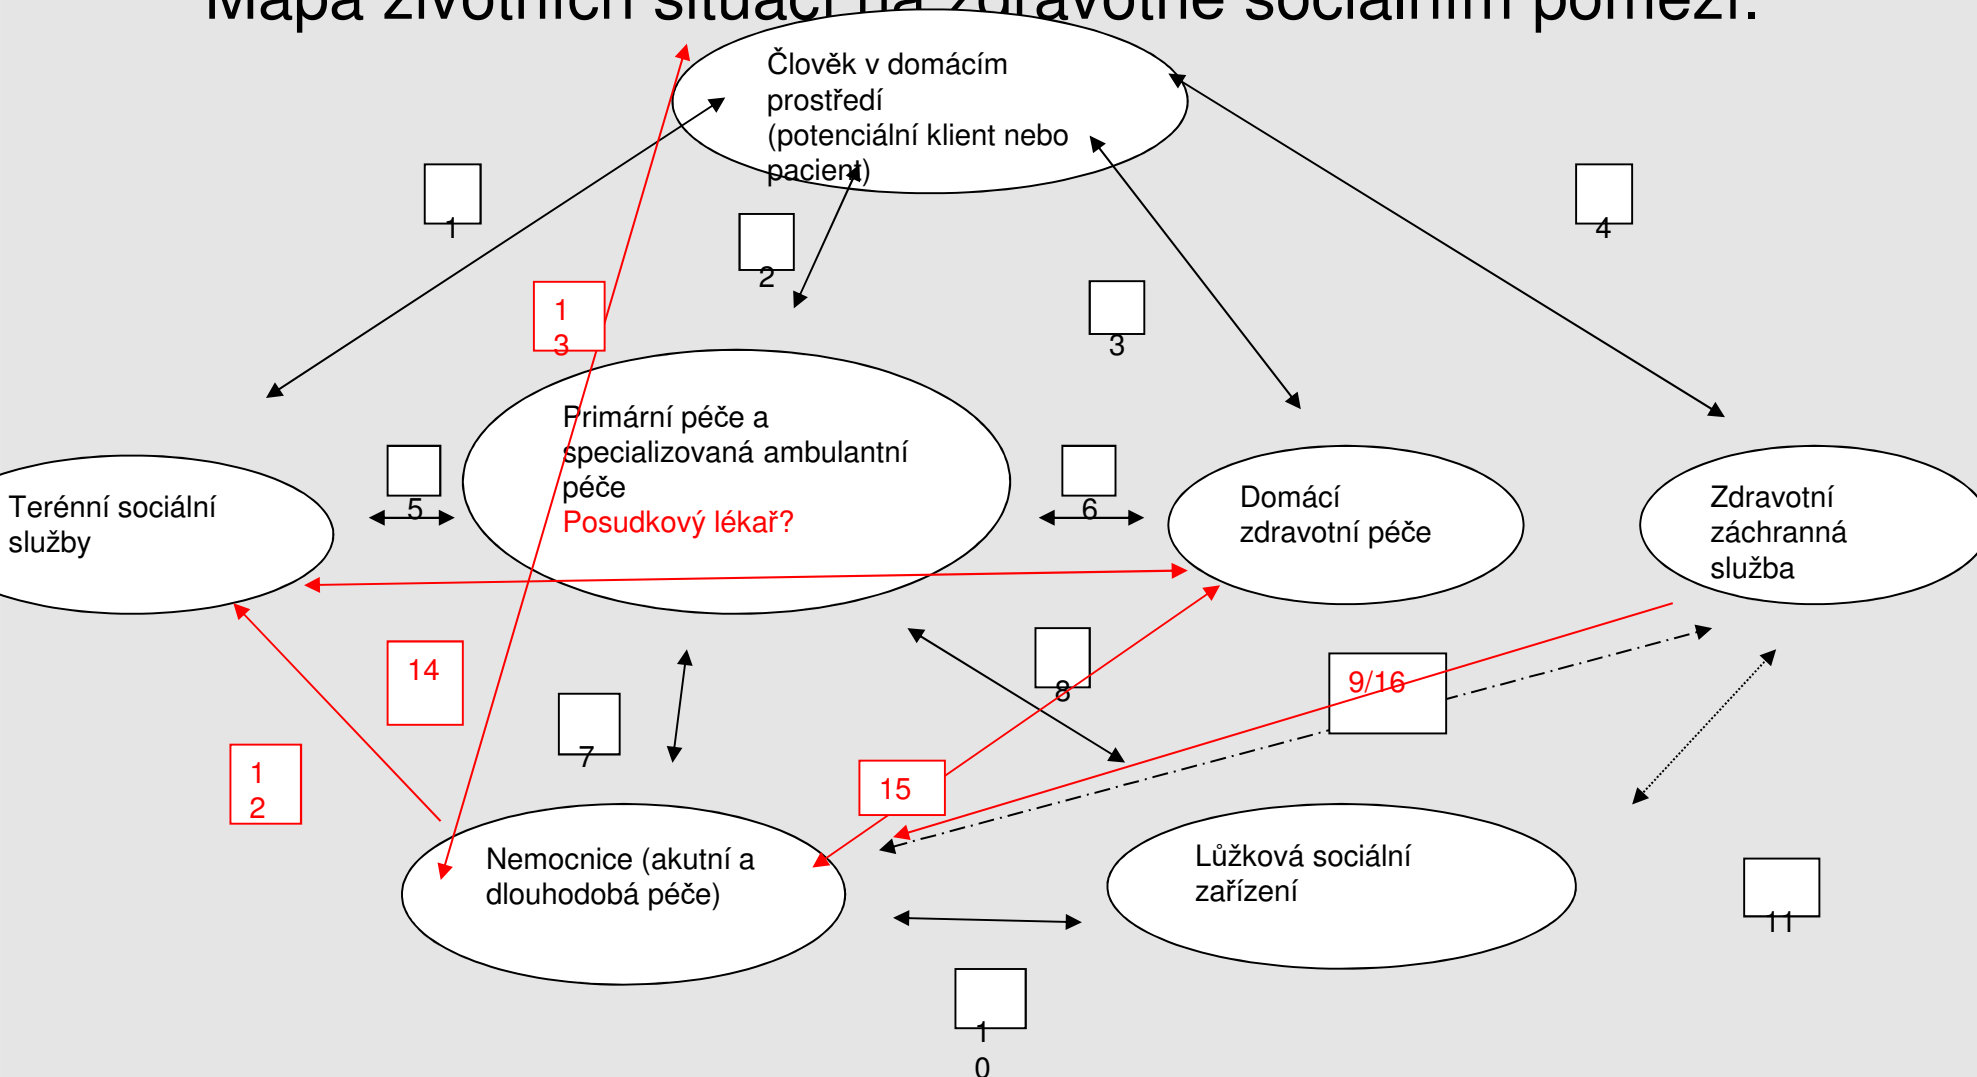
Mapa životních situací na zdravotně sociálním pomezí.

Člověk v domácím prostředí (potenciální klient nebo pacient)

1

2

1
3

3

4

Terénní sociální služby

5

Primární péče a specializovaná ambulantní péče
Posudkový lékař?

6

Domácí zdravotní péče

Zdravotní záchranná služba

14

7

8

9/16

1
2

15

Nemocnice (akutní a dlouhodobá péče)

Lůžková sociální zařízení

11

1
0